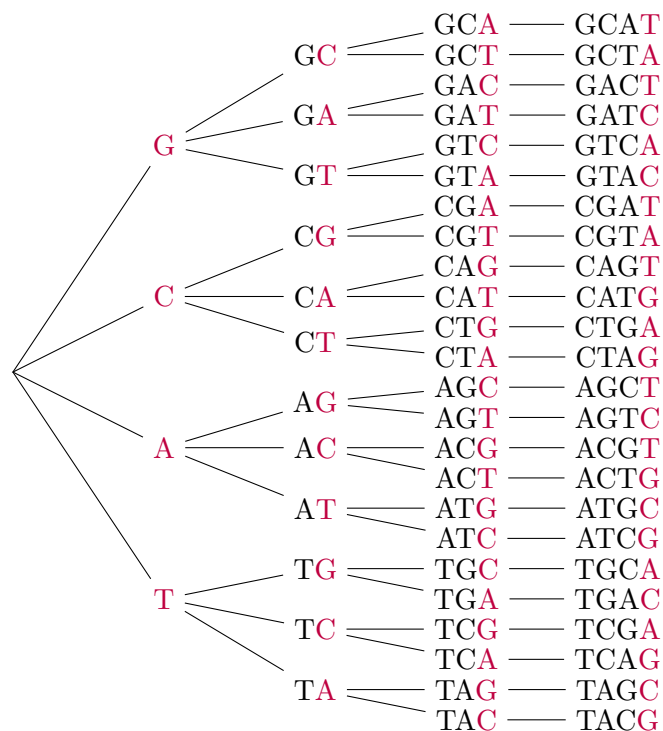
G
GC
GCA GCAT
GCT GCTA
GA
GAC GACT
GAT GATC
GT
GTC GTCA
GTA GTAC

C
CG
CGA CGAT
CGT CGTA
CA
CAG CAGT
CAT CATG
CT
CTG CTGA
CTA CTAG

A
AG
AGC AGCT
AGT AGTC
AC
ACG ACGT
ACT ACTG
AT
ATG ATGC
ATC ATCG

T
TG
TGC TGCA
TGA TGAC
TC
TCG TCGA
TCA TCAG
TA
TAG TAGC
TAC TACG